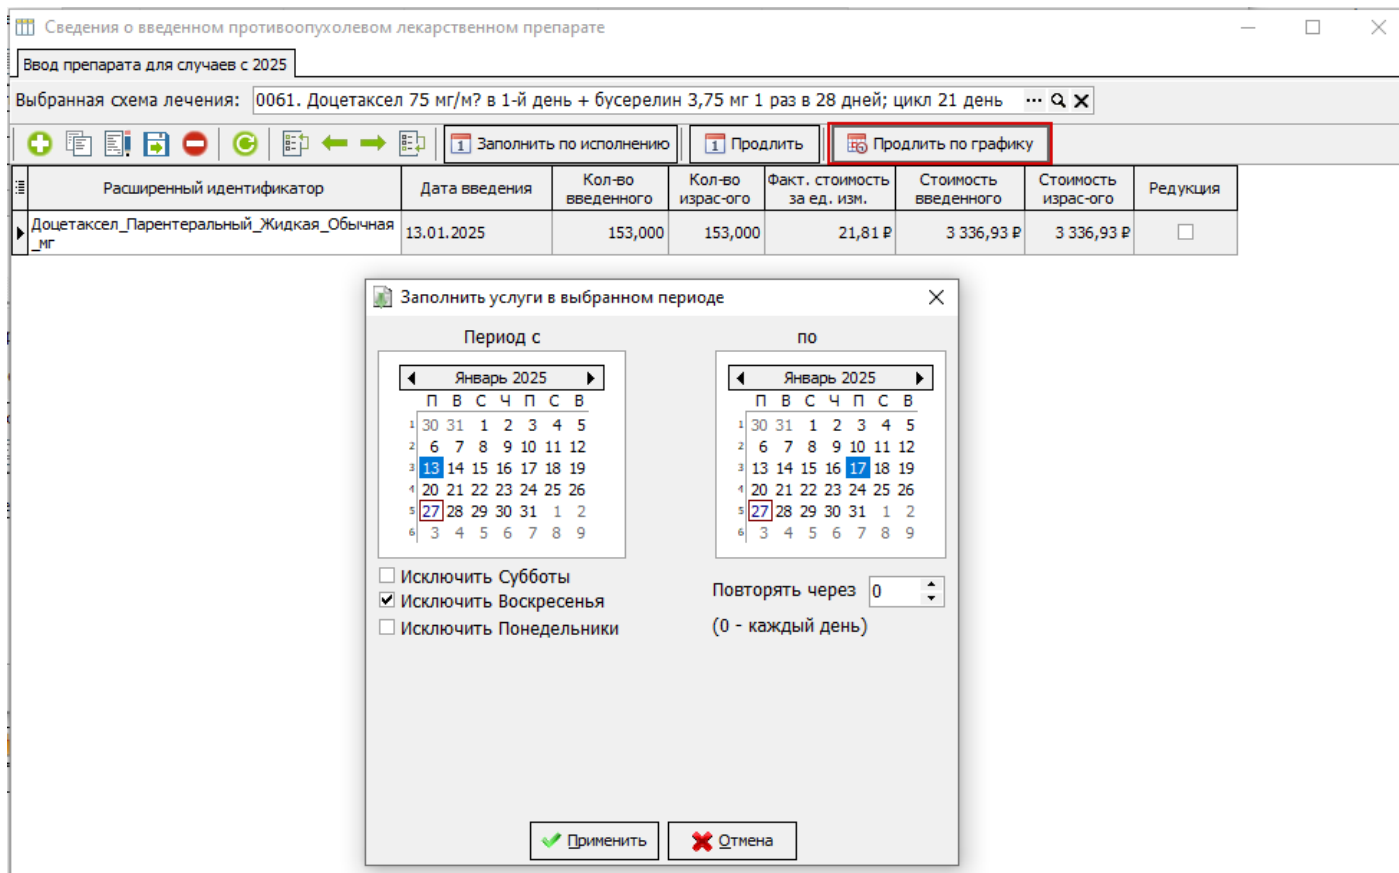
Сведения о введенном противоопухолевом лекарственном препарате

Ввод препарата для случаев с 2025

Выбранная схема лечения: 0061. Доцетаксел 75 мг/м? в 1-й день + бусерелин 3,75 мг 1 раз в 28 дней; цикл 21 день

Заполнить по исполнению | Продлить | Продлить по графику

| Расширенный идентификатор | Дата введения | Кол-во введенного | Кол-во израс-ого | Факт. стоимость за ед. изм. | Стоимость введенного | Стоимость израс-ого | Редукция |
|---|---|---|---|---|---|---|---|
| Доцетаксел_Парентеральный_Жидкая_Обычная_мг | 13.01.2025 | 153,000 | 153,000 | 21,81 ₽ | 3 336,93 ₽ | 3 336,93 ₽ | |

Заполнить услуги в выбранном периоде

Период с

Январь 2025

| | П | В | С | Ч | П | С | В |
|---|---|---|---|---|---|---|---|
| 1 | 30 | 31 | 1 | 2 | 3 | 4 | 5 |
| 2 | 6 | 7 | 8 | 9 | 10 | 11 | 12 |
| 3 | 13 | 14 | 15 | 16 | 17 | 18 | 19 |
| 4 | 20 | 21 | 22 | 23 | 24 | 25 | 26 |
| 5 | 27 | 28 | 29 | 30 | 31 | 1 | 2 |
| 6 | 3 | 4 | 5 | 6 | 7 | 8 | 9 |

по

Январь 2025

| | П | В | С | Ч | П | С | В |
|---|---|---|---|---|---|---|---|
| 1 | 30 | 31 | 1 | 2 | 3 | 4 | 5 |
| 2 | 6 | 7 | 8 | 9 | 10 | 11 | 12 |
| 3 | 13 | 14 | 15 | 16 | 17 | 18 | 19 |
| 4 | 20 | 21 | 22 | 23 | 24 | 25 | 26 |
| 5 | 27 | 28 | 29 | 30 | 31 | 1 | 2 |
| 6 | 3 | 4 | 5 | 6 | 7 | 8 | 9 |

Исключить Субботы
Исключить Воскресенья
Исключить Понедельники

Повторять через 0
(0 - каждый день)

Применить | Отмена